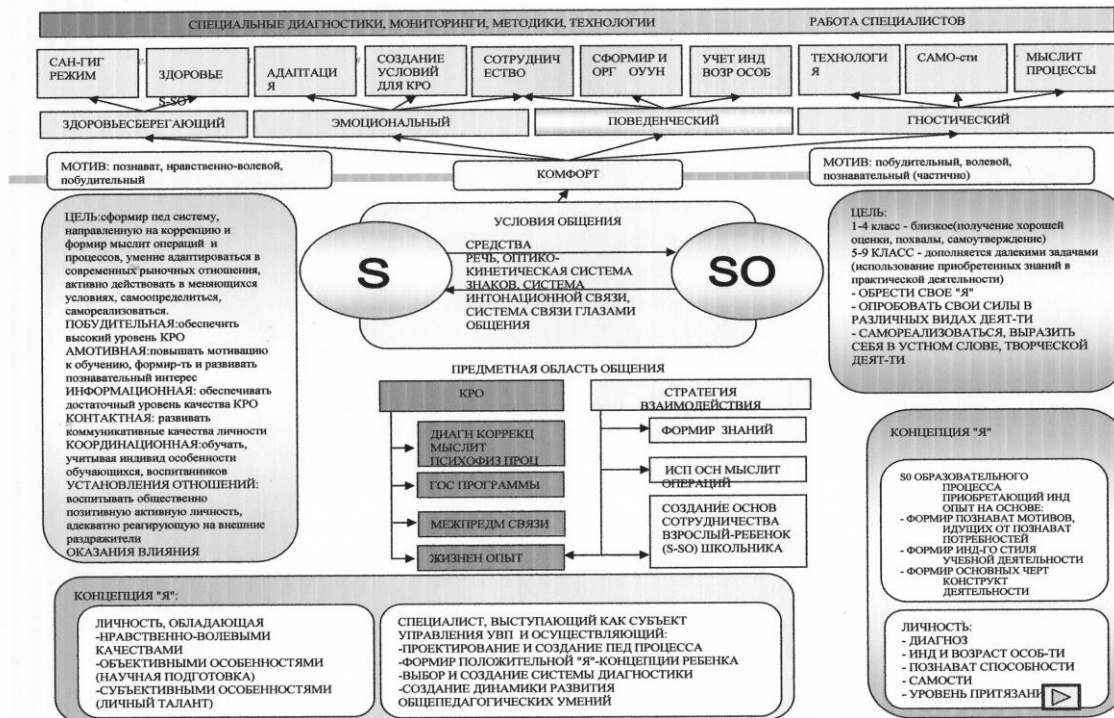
СПЕЦИАЛЬНЫЕ ДИАГНОСТИКИ, МОНИТОРИНГИ, МЕТОДИКИ, ТЕХНОЛОГИИ

РАБОТА СПЕЦИАЛИСТОВ

САН-ГИГ РЕЖИМ

ЗДОРОВЬЕ

АДАПТАЦИЯ

СОЗДАНИЕ УСЛОВИЙ ДЛЯ КРО

СОТРУДНИЧЕСТВО

СФОРМИР И ОРГ ОУУН

УЧЕТ ИНД ВОЗР ОСОБ

ТЕХНОЛОГИЯ

САМО-сти

МЫСЛИТ ПРОЦЕССЫ

S-SO

ЗДОРОВЬЕСБЕРЕГАЮЩИЙ

ЭМОЦИОНАЛЬНЫЙ

ПОВЕДЕНЧЕСКИЙ

ГНОСТИЧЕСКИЙ

МОТИВ: познават, нравственно-волевой, побудительный

КОМФОРТ

МОТИВ: побудительный, волевой, познавательный (частично)

ЦЕЛЬ:сформир пед систему, направленную на коррекцию и формир мыслит операций и процессов, умение адаптироваться в современных рыночных отношения, активно действовать в меняющихся условиях, самоопределиться, самореализоваться.
ПОБУДИТЕЛЬНАЯ:обеспечить высокий уровень КРО
АМОТИВНАЯ:повышать мотивацию к обучению, формир-ть и развивать познавательный интерес
ИНФОРМАЦИОННАЯ: обеспечивать достаточный уровень качества КРО
КОНТАКТНАЯ: развивать коммуникативные качества личности
КООРДИНАЦИОННАЯ:обучать, учитывая индивид особенности обучающихся, воспитанников
УСТАНОВЛЕНИЯ ОТНОШЕНИЙ: воспитывать общественно позитивную активную личность, адекватно реагирующую на внешние раздражители
ОКАЗАНИЯ ВЛИЯНИЯ

УСЛОВИЯ ОБЩЕНИЯ

S

СРЕДСТВА
РЕЧЬ, ОПТИКО-КИНЕТИЧЕСКАЯ СИСТЕМА ЗНАКОВ, СИСТЕМА ИНТОНАЦИОННОЙ СВЯЗИ, СИСТЕМА СВЯЗИ ГЛАЗАМИ ОБЩЕНИЯ

SO

ЦЕЛЬ:
1-4 класс - близкое(получение хорошей оценки, похвалы, самоутверждение)
5-9 КЛАСС - дополняется далекими задачами (использование приобретенных знаний в практической деятельности)
- ОБРЕСТИ СВОЕ "Я"
- ОПРОБОВАТЬ СВОИ СИЛЫ В РАЗЛИЧНЫХ ВИДАХ ДЕЯТ-ТИ
- САМОРЕАЛИЗОВАТЬСЯ, ВЫРАЗИТЬ СЕБЯ В УСТНОМ СЛОВЕ, ТВОРЧЕСКОЙ ДЕЯТ-ТИ

ПРЕДМЕТНАЯ ОБЛАСТЬ ОБЩЕНИЯ

КРО

СТРАТЕГИЯ ВЗАИМОДЕЙСТВИЯ

ДИАГН КОРРЕКЦ МЫСЛИТ ПСИХОФИЗ ПРОЦ

ФОРМИР ЗНАНИЙ

ГОС ПРОГРАММЫ

ИСП ОСН МЫСЛИТ ОПЕРАЦИЙ

МЕЖПРЕДМ СВЯЗИ

СОЗДАНИЕ ОСНОВ СОТРУДНИЧЕСТВА ВЗРОСЛЫЙ-РЕБЕНОК (S-SO) ШКОЛЬНИКА

ЖИЗНЕН ОПЫТ

КОНЦЕПЦИЯ "Я"

S0 ОБРАЗОВАТЕЛЬНОГО ПРОЦЕССА ПРИОБРЕТАЮЩИЙ ИНД ОПЫТ НА ОСНОВЕ:
- ФОРМИР ПОЗНАВАТ МОТИВОВ, ИДУЩИХ ОТ ПОЗНАВАТ ПОТРЕБНОСТЕЙ
- ФОРМИР ИНД-ГО СТИЛЯ УЧЕБНОЙ ДЕЯТЕЛЬНОСТИ
- ФОРМИР ОСНОВНЫХ ЧЕРТ КОНСТРУКТ ДЕЯТЕЛЬНОСТИ

КОНЦЕПЦИЯ "Я":

ЛИЧНОСТЬ, ОБЛАДАЮЩАЯ
-НРАВСТВЕННО-ВОЛЕВЫМИ КАЧЕСТВАМИ
-ОБЪЕКТИВНЫМИ ОСОБЕННОСТЯМИ (НАУЧНАЯ ПОДГОТОВКА)
-СУБЪЕКТИВНЫМИ ОСОБЕННОСТЯМИ (ЛИЧНЫЙ ТАЛАНТ)

СПЕЦИАЛИСТ, ВЫСТУПАЮЩИЙ КАК СУБЪЕКТ УПРАВЛЕНИЯ УВП И ОСУЩЕСТВЛЯЮЩИЙ:
-ПРОЕКТИРОВАНИЕ И СОЗДАНИЕ ПЕД ПРОЦЕССА
-ФОРМИР ПОЛОЖИТЕЛЬНОЙ "Я"-КОНЦЕПЦИИ РЕБЕНКА
-ВЫБОР И СОЗДАНИЕ СИСТЕМЫ ДИАГНОСТИКИ
-СОЗДАНИЕ ДИНАМИКИ РАЗВИТИЯ ОБЩЕПЕДАГОГИЧЕСКИХ УМЕНИЙ

ЛИЧНОСТЬ:
- ДИАГНОЗ
- ИНД И ВОЗРАСТ ОСОБ-ТИ
- ПОЗНАВАТ СПОСОБНОСТИ
- САМОСТИ
- УРОВЕНЬ ПРИТЯЗАНИ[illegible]